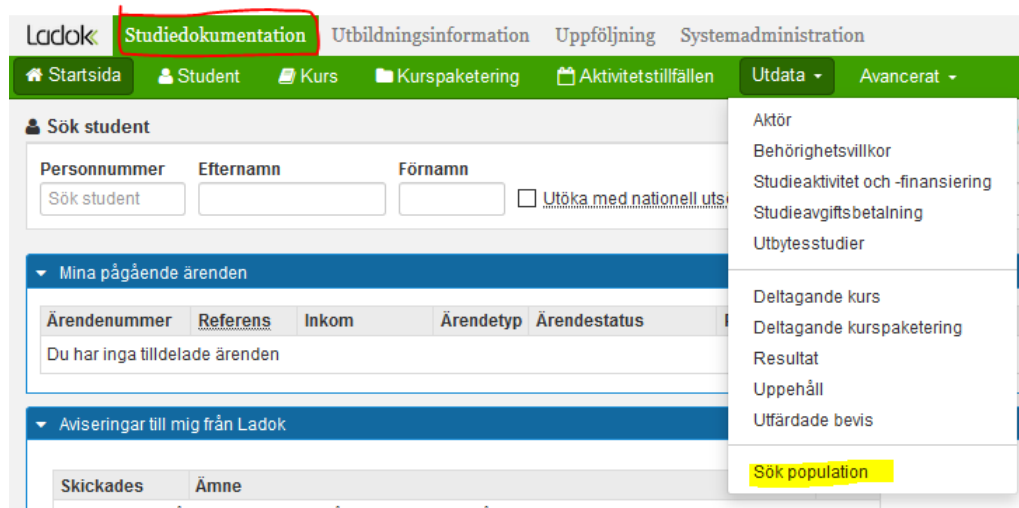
Ladok Studiedokumentation Utbildningsinformation Uppföljning Systemadministration

Startsida Student Kurs Kurspaketering Aktivitetstillfällen Utdata Avancerat

Sök student

Personnummer
Sök student
Efternamn
Förnamn
Utöka med nationell uts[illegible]

Mina pågående ärenden

| Ärendenummer | Referens | Inkom | Ärendetyp | Ärendestatus | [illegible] |
|---|---|---|---|---|---|
| Du har inga tilldelade ärenden | | | | | |

Aviseringar till mig från Ladok

| Skickades | Ämne |
|---|---|

Aktör
Behörighetsvillkor
Studieaktivitet och -finansiering
Studieavgiftsbetalning
Utbytesstudier

Deltagande kurs
Deltagande kurspaketering
Resultat
Uppehåll
Utfärdade bevis

Sök population